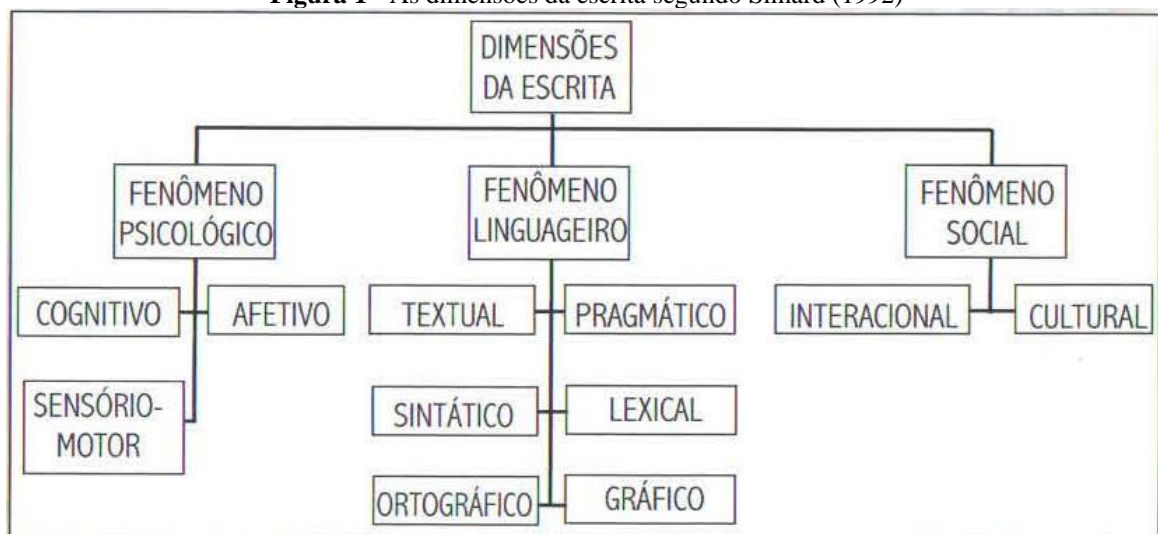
**Figura 1** - As dimensões da escrita segundo Simard (1992)

DIMENSÕES DA ESCRITA

FENÔMENO PSICOLÓGICO

COGNITIVO

AFETIVO

SENSÓRIO-MOTOR

FENÔMENO LINGUAGEIRO

TEXTUAL

PRAGMÁTICO

SINTÁTICO

LEXICAL

ORTOGRÁFICO

GRÁFICO

FENÔMENO SOCIAL

INTERACIONAL

CULTURAL